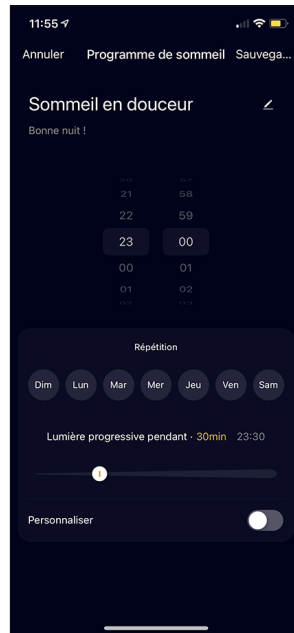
11:55

Annuler Programme de sommeil Sauvega...

Sommeil en douceur

Bonne nuit !

21 58
22 59
23 00
00 01
01 02

Répétition

Dim Lun Mar Mer Jeu Ven Sam

Lumière progressive pendant · 30min 23:30

Personnaliser